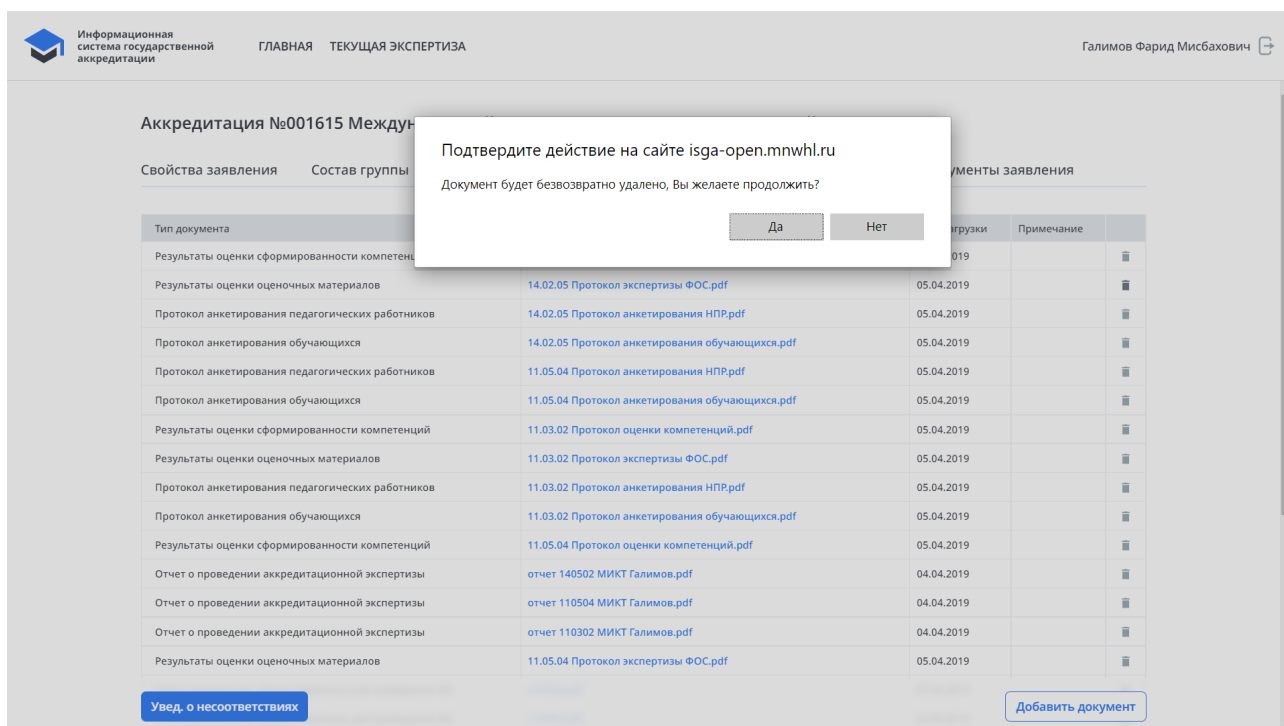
Информационная система государственной аккредитации

ГЛАВНАЯ ТЕКУЩАЯ ЭКСПЕРТИЗА

Галимов Фарид Мисбахович

Аккредитация №001615 Междун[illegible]

Свойства заявления Состав группы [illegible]ументы заявления

Подтвердите действие на сайте isga-open.mnwhl.ru

Документ будет безвозвратно удалено, Вы желаете продолжить?

Да Нет

| Тип документа | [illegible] | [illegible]агрузки | Примечание | |
|---|---|---|---|---|
| Результаты оценки сформированности компетен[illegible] | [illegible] | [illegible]2019 | | |
| Результаты оценки оценочных материалов | 14.02.05 Протокол экспертизы ФОС.pdf | 05.04.2019 | | |
| Протокол анкетирования педагогических работников | 14.02.05 Протокол анкетирования НПР.pdf | 05.04.2019 | | |
| Протокол анкетирования обучающихся | 14.02.05 Протокол анкетирования обучающихся.pdf | 05.04.2019 | | |
| Протокол анкетирования педагогических работников | 11.05.04 Протокол анкетирования НПР.pdf | 05.04.2019 | | |
| Протокол анкетирования обучающихся | 11.05.04 Протокол анкетирования обучающихся.pdf | 05.04.2019 | | |
| Результаты оценки сформированности компетенций | 11.03.02 Протокол оценки компетенций.pdf | 05.04.2019 | | |
| Результаты оценки оценочных материалов | 11.03.02 Протокол экспертизы ФОС.pdf | 05.04.2019 | | |
| Протокол анкетирования педагогических работников | 11.03.02 Протокол анкетирования НПР.pdf | 05.04.2019 | | |
| Протокол анкетирования обучающихся | 11.03.02 Протокол анкетирования обучающихся.pdf | 05.04.2019 | | |
| Результаты оценки сформированности компетенций | 11.05.04 Протокол оценки компетенций.pdf | 05.04.2019 | | |
| Отчет о проведении аккредитационной экспертизы | отчет 140502 МИКТ Галимов.pdf | 04.04.2019 | | |
| Отчет о проведении аккредитационной экспертизы | отчет 110504 МИКТ Галимов.pdf | 04.04.2019 | | |
| Отчет о проведении аккредитационной экспертизы | отчет 110302 МИКТ Галимов.pdf | 04.04.2019 | | |
| Результаты оценки оценочных материалов | 11.05.04 Протокол экспертизы ФОС.pdf | 05.04.2019 | | |

Увед. о несоответствиях

Добавить документ